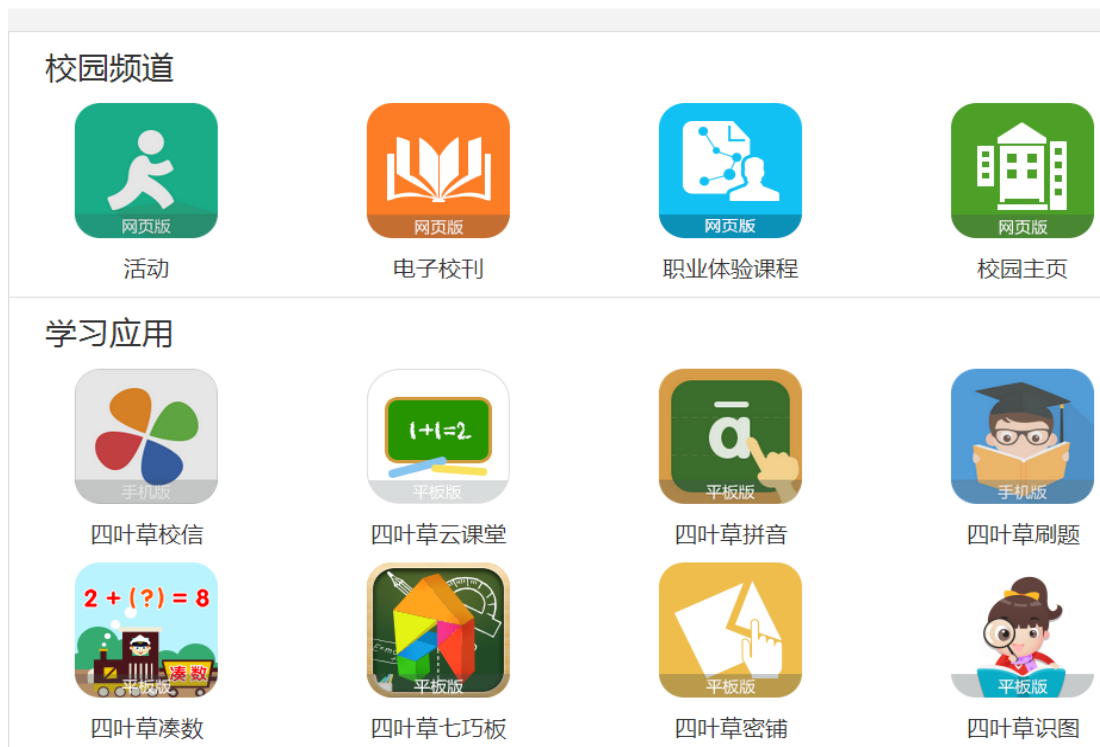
校园频道

网页版
活动

网页版
电子校刊

网页版
职业体验课程

网页版
校园主页

学习应用

手机版
四叶草校信

1+1=2
平板版
四叶草云课堂

ā
平板版
四叶草拼音

手机版
四叶草刷题

2 + (?) = 8
凑数
平板版
四叶草凑数

平板版
四叶草七巧板

平板版
四叶草密铺

平板版
四叶草识图